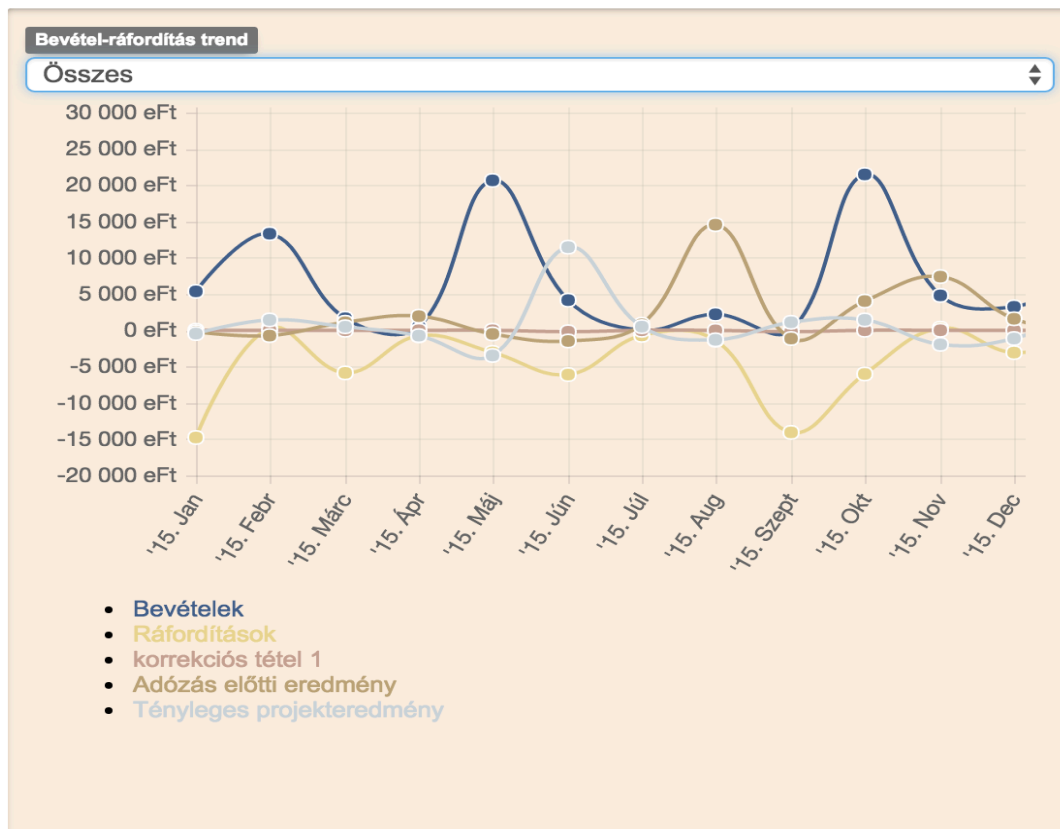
Bevétel-ráfordítás trend

Összes

30 000 eFt
25 000 eFt
20 000 eFt
15 000 eFt
10 000 eFt
5 000 eFt
0 eFt
-5 000 eFt
-10 000 eFt
-15 000 eFt
-20 000 eFt

'15. Jan
'15. Febr
'15. Márc
'15. Ápr
'15. Máj
'15. Jún
'15. Júl
'15. Aug
'15. Szept
'15. Okt
'15. Nov
'15. Dec

- Bevételek
- Ráfordítások
- korrekciós tétel 1
- Adózás előtti eredmény
- Tényleges projekteredmény